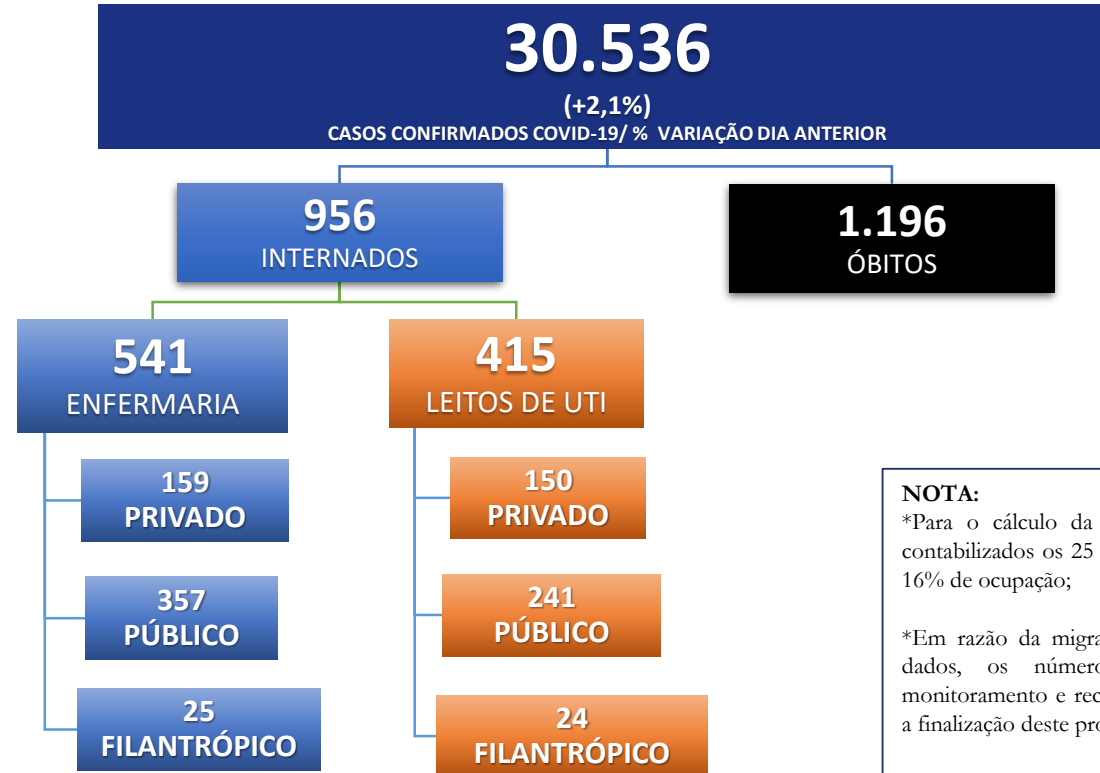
30.536

(+2,1%)

CASOS CONFIRMADOS COVID-19/ % VARIAÇÃO DIA ANTERIOR

956
INTERNADOS

1.196
ÓBITOS

541
ENFERMARIA

415
LEITOS DE UTI

159
PRIVADO

357
PÚBLICO

25
FILANTRÓPICO

150
PRIVADO

241
PÚBLICO

24
FILANTRÓPICO

NOTA:
*Para o cálculo da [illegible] contabilizados os 25 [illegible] 16% de ocupação;

*Em razão da migra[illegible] dados, os número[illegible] monitoramento e rec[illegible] a finalização deste pro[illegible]